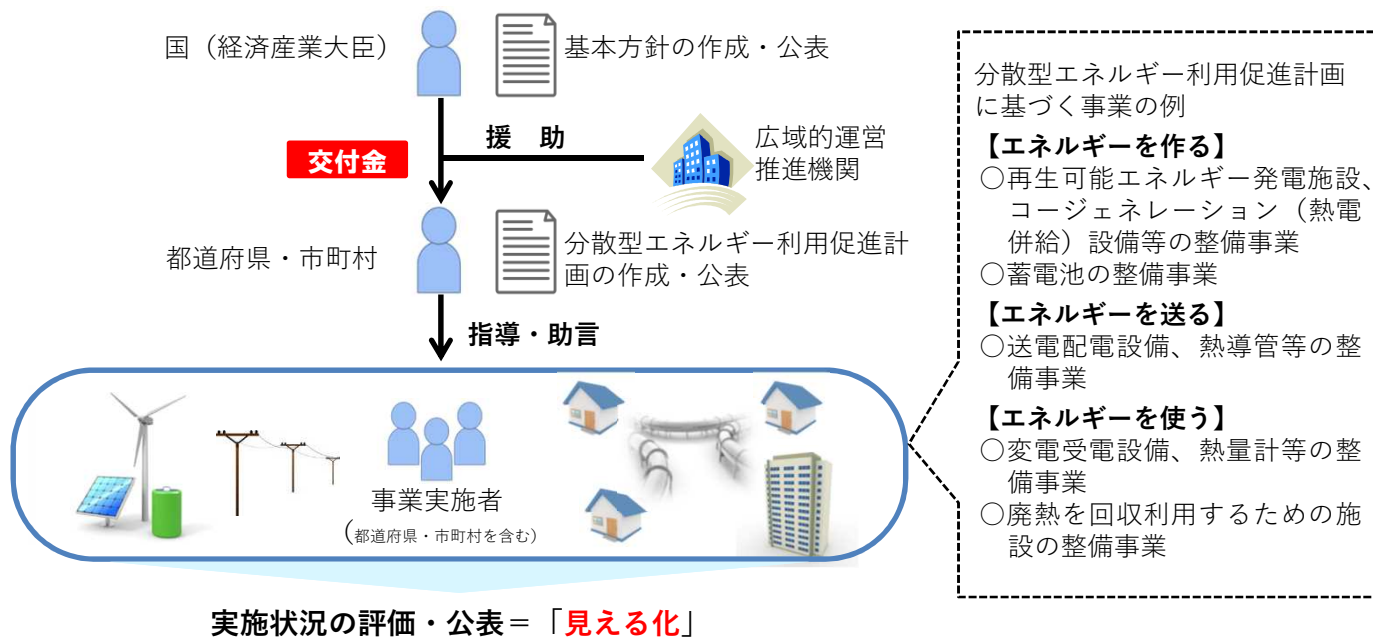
国（経済産業大臣）

基本方針の作成・公表

交付金

援　助

広域的運営推進機関

都道府県・市町村

分散型エネルギー利用促進計画の作成・公表

指導・助言

事業実施者
（都道府県・市町村を含む）

実施状況の評価・公表＝「見える化」

分散型エネルギー利用促進計画に基づく事業の例

【エネルギーを作る】
○再生可能エネルギー発電施設、コージェネレーション（熱電併給）設備等の整備事業
○蓄電池の整備事業

【エネルギーを送る】
○送電配電設備、熱導管等の整備事業

【エネルギーを使う】
○変電受電設備、熱量計等の整備事業
○廃熱を回収利用するための施設の整備事業